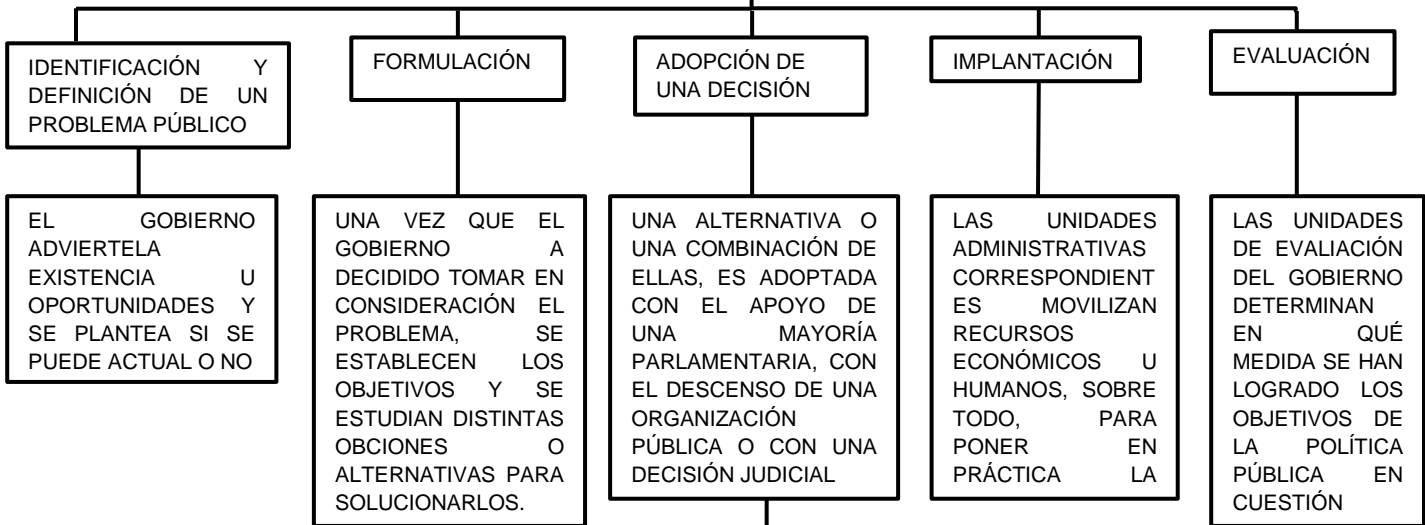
IDENTIFICACIÓN Y DEFINICIÓN DE UN PROBLEMA PÚBLICO

FORMULACIÓN

ADOPCIÓN DE UNA DECISIÓN

IMPLANTACIÓN

EVALUACIÓN

EL GOBIERNO ADVIERTELA EXISTENCIA U OPORTUNIDADES Y SE PLANTEA SI SE PUEDE ACTUAL O NO

UNA VEZ QUE EL GOBIERNO A DECIDIDO TOMAR EN CONSIDERACIÓN EL PROBLEMA, SE ESTABLECEN LOS OBJETIVOS Y SE ESTUDIAN DISTINTAS OBCIONES O ALTERNATIVAS PARA SOLUCIONARLOS.

UNA ALTERNATIVA O UNA COMBINACIÓN DE ELLAS, ES ADOPTADA CON EL APOYO DE UNA MAYORÍA PARLAMENTARIA, CON EL DESCENSO DE UNA ORGANIZACIÓN PÚBLICA O CON UNA DECISIÓN JUDICIAL

LAS UNIDADES ADMINISTRATIVAS CORRESPONDIENTES MOVILIZAN RECURSOS ECONÓMICOS U HUMANOS, SOBRE TODO, PARA PONER EN PRÁCTICA LA

LAS UNIDADES DE EVALIACIÓN DEL GOBIERNO DETERMINAN EN QUÉ MEDIDA SE HAN LOGRADO LOS OBJETIVOS DE LA POLÍTICA PÚBLICA EN CUESTIÓN